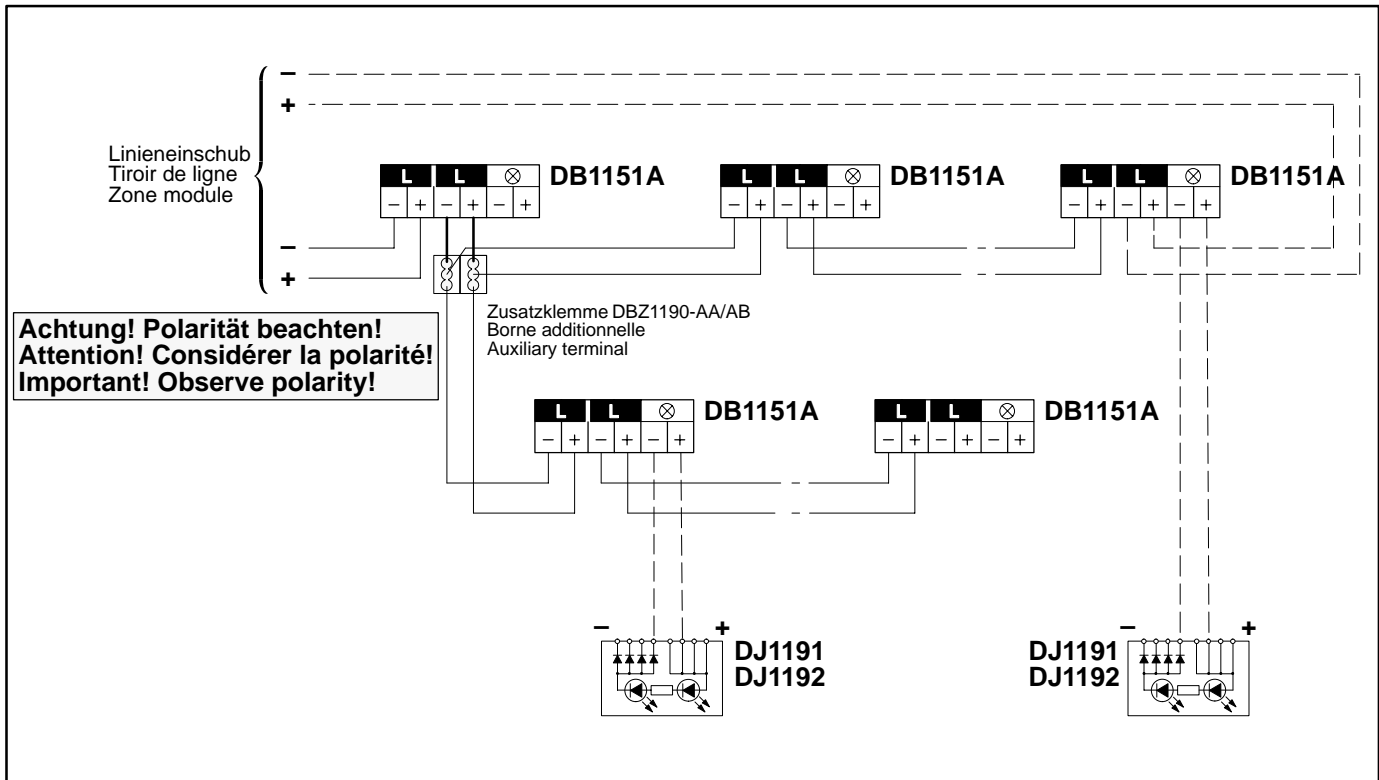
–
+
Linieneinschub
Tiroir de ligne
Zone module
–
+

L L ⊗ DB1151A
– + – + – +

L L ⊗ DB1151A
– + – + – +

L L ⊗ DB1151A
– + – + – +

Zusatzklemme DBZ1190-AA/AB
Borne additionnelle
Auxiliary terminal

Achtung! Polarität beachten!
Attention! Considérer la polarité!
Important! Observe polarity!

L L ⊗ DB1151A
– + – + – +

L L ⊗ DB1151A
– + – + – +

– +
DJ1191
DJ1192

– +
DJ1191
DJ1192